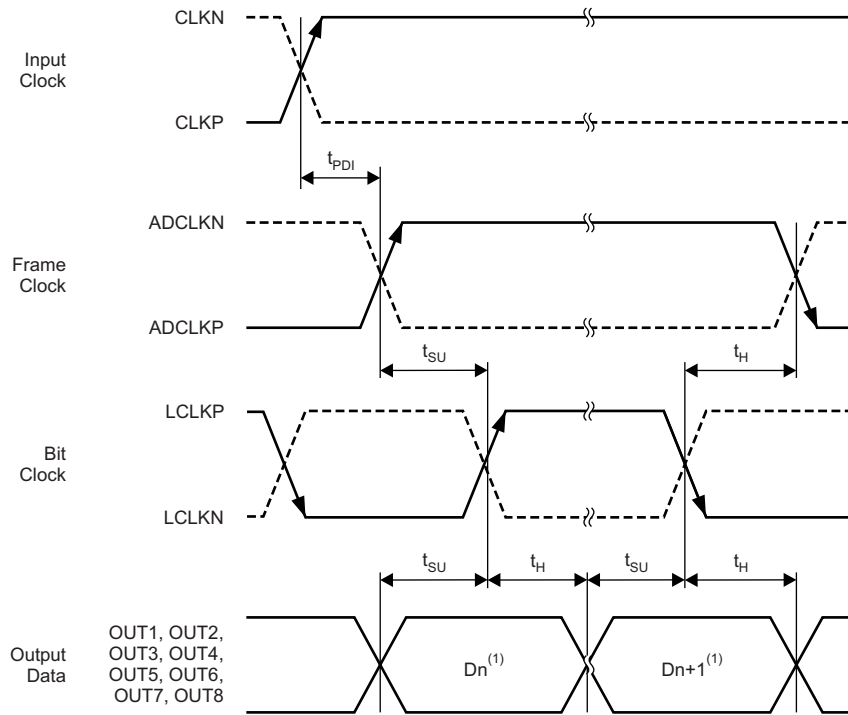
CLKN

Input Clock

CLKP

$t_{PDI}$

ADCLKN

Frame Clock

ADCLKP

$t_{SU}$

$t_H$

LCLKP

Bit Clock

LCLKN

$t_{SU}$

$t_H$

$t_{SU}$

$t_H$

Output Data

OUT1, OUT2, OUT3, OUT4, OUT5, OUT6, OUT7, OUT8

Dn$^{(1)}$

Dn+1$^{(1)}$